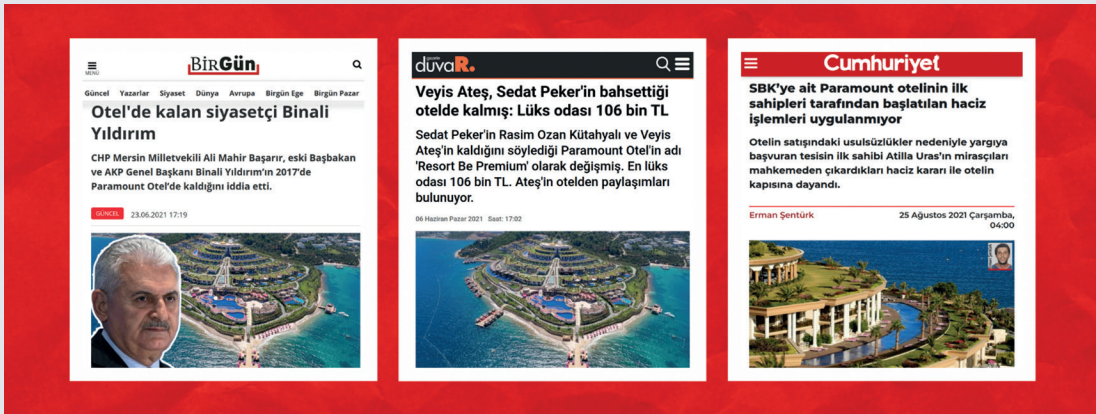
MENÜ

BirGün

Güncel Yazarlar Siyaset Dünya Avrupa Birgün Ege Birgün Pazar

Otel'de kalan siyasetçi Binali Yıldırım

CHP Mersin Milletvekili Ali Mahir Başarır, eski Başbakan ve AKP Genel Başkanı Binali Yıldırım'ın 2017'de Paramount Otel'de kaldığını iddia etti.

GÜNCEL 23.06.2021 17:19

duvaR.

Veyis Ateş, Sedat Peker'in bahsettiği otelde kalmış: Lüks odası 106 bin TL

Sedat Peker'in Rasim Ozan Kütahyalı ve Veyis Ateş'in kaldığını söylediği Paramount Otel'in adı 'Resort Be Premium' olarak değişmiş. En lüks odası 106 bin TL. Ateş'in otelden paylaşımları bulunuyor.

06 Haziran Pazar 2021 Saat: 17:02

Cumhuriyet

SBK'ye ait Paramount otelinin ilk sahipleri tarafından başlatılan haciz işlemleri uygulanmıyor

Otelin satışındaki usulsüzlükler nedeniyle yargıya başvuran tesisin ilk sahibi Atilla Uras'ın mirasçıları mahkemeden çıkardıkları haciz kararı ile otelin kapısına dayandı.

Erman Şentürk

25 Ağustos 2021 Çarşamba, 04:00